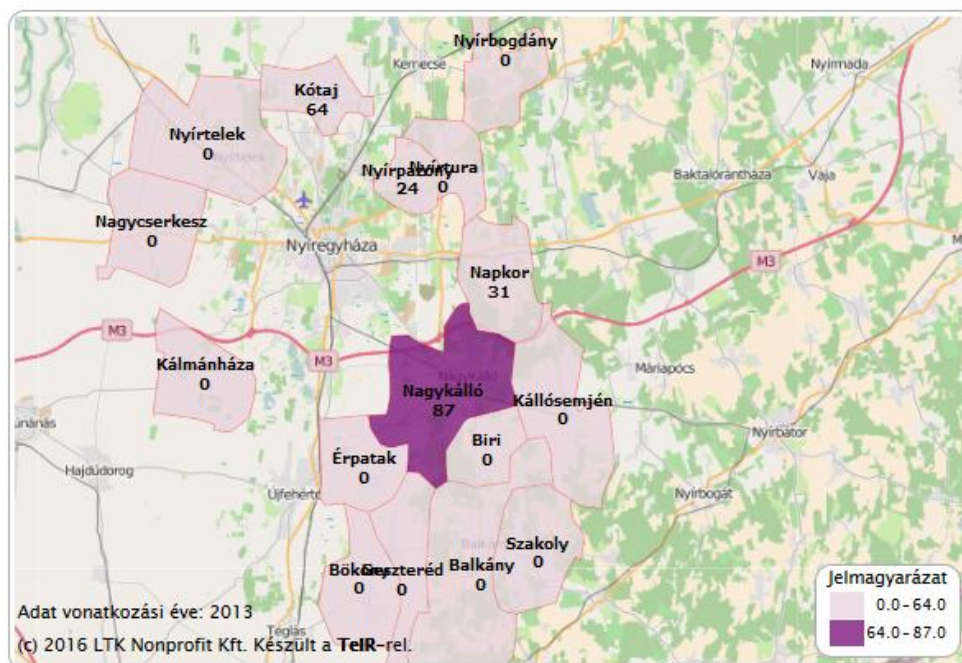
Nyírbogdány
0
Kemecse
Kótaj
64
Nyírmada
Nyírtelek
0
Nyírtelek
Nyírpazony
24
Nyírtura
0
Baktalórántháza
Vaja
Nagycserkesz
0
Nyíregyháza
Napkor
31
M3
M3
M3
Kálmánháza
0
Máriapócs
Nagykálló
Nagykálló
87
Kállósemjén
0
Hajdúnánás
Biri
0
Nyírbátor
Hajdúdorog
Érpatak
0
Újfehértó
Nyírbogát
Szakoly
0
Bököny
0
Geszteréd
0
Balkány
0
Jelmagyarázat
0.0 - 64.0
64.0 - 87.0
Adat vonatkozási éve: 2013
Téglás
(c) 2016 LTK Nonprofit Kft. Készült a TeIR-rel.